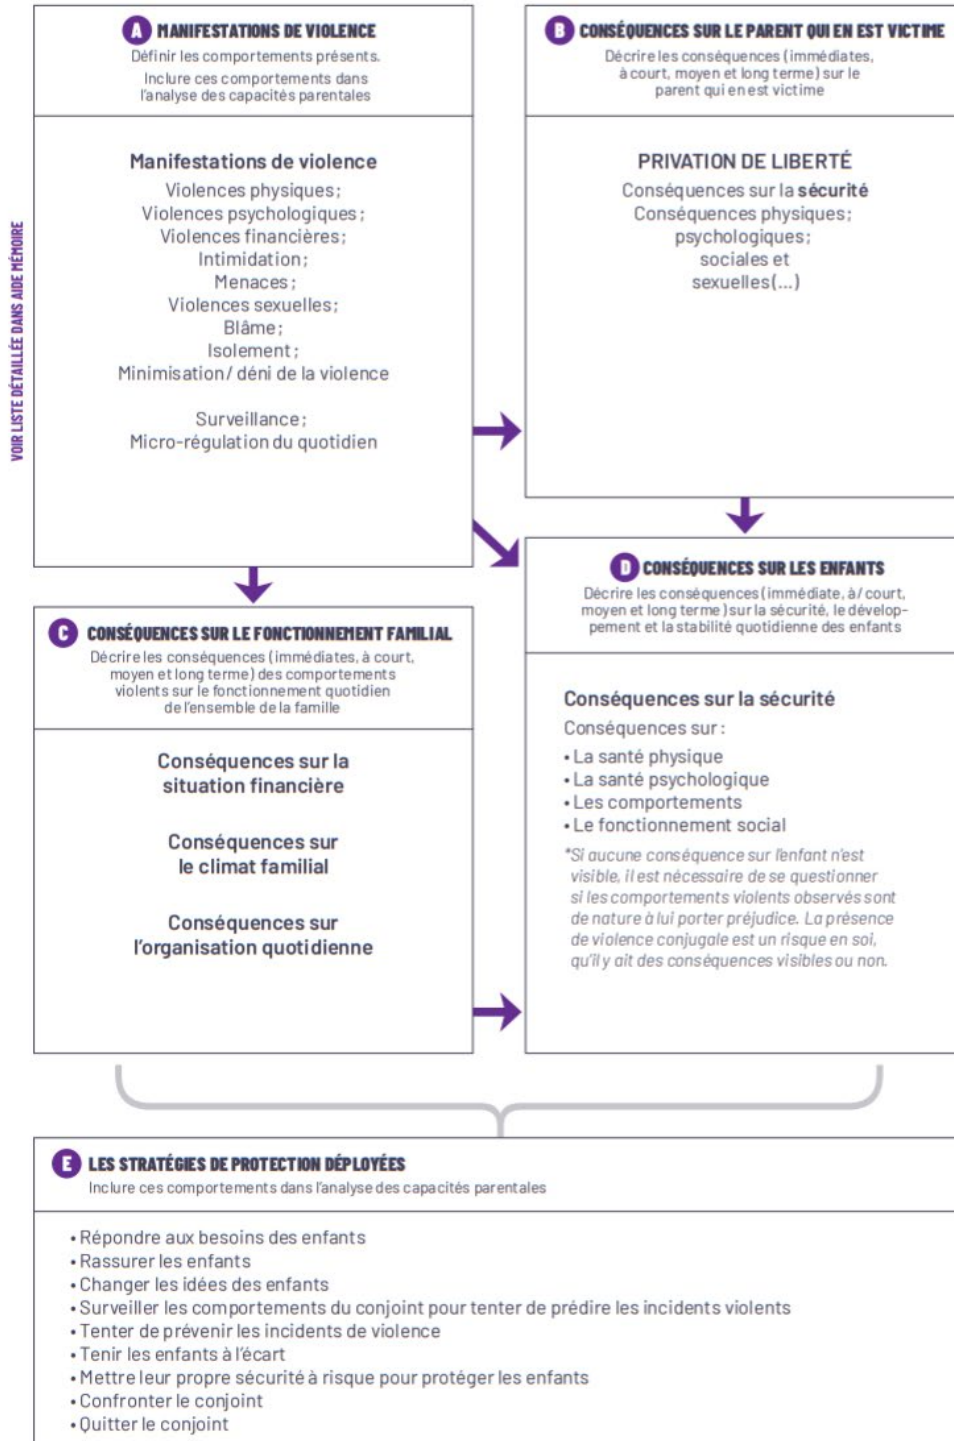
VOIR LISTE DÉTAILLÉE DANS AIDE MÉMOIRE

A MANIFESTATIONS DE VIOLENCE
Définir les comportements présents.
Inclure ces comportements dans l'analyse des capacités parentales

Manifestations de violence
Violences physiques;
Violences psychologiques;
Violences financières;
Intimidation;
Menaces;
Violences sexuelles;
Blâme;
Isolement;
Minimisation/ déni de la violence

Surveillance;
Micro-régulation du quotidien

B CONSÉQUENCES SUR LE PARENT QUI EN EST VICTIME
Décrire les conséquences (immédiates, à court, moyen et long terme) sur le parent qui en est victime

PRIVATION DE LIBERTÉ
Conséquences sur la **sécurité**
Conséquences physiques;
psychologiques;
sociales et
sexuelles(...)

C CONSÉQUENCES SUR LE FONCTIONNEMENT FAMILIAL
Décrire les conséquences (immédiates, à court, moyen et long terme) des comportements violents sur le fonctionnement quotidien de l'ensemble de la famille

Conséquences sur la situation financière

Conséquences sur le climat familial

Conséquences sur l'organisation quotidienne

D CONSÉQUENCES SUR LES ENFANTS
Décrire les conséquences (immédiate, à/ court, moyen et long terme) sur la sécurité, le développement et la stabilité quotidienne des enfants

Conséquences sur la sécurité
Conséquences sur :
• La santé physique
• La santé psychologique
• Les comportements
• Le fonctionnement social
*Si aucune conséquence sur l'enfant n'est visible, il est nécessaire de se questionner si les comportements violents observés sont de nature à lui porter préjudice. La présence de violence conjugale est un risque en soi, qu'il y ait des conséquences visibles ou non.

E LES STRATÉGIES DE PROTECTION DÉPLOYÉES
Inclure ces comportements dans l'analyse des capacités parentales

• Répondre aux besoins des enfants
• Rassurer les enfants
• Changer les idées des enfants
• Surveiller les comportements du conjoint pour tenter de prédire les incidents violents
• Tenter de prévenir les incidents de violence
• Tenir les enfants à l'écart
• Mettre leur propre sécurité à risque pour protéger les enfants
• Confronter le conjoint
• Quitter le conjoint